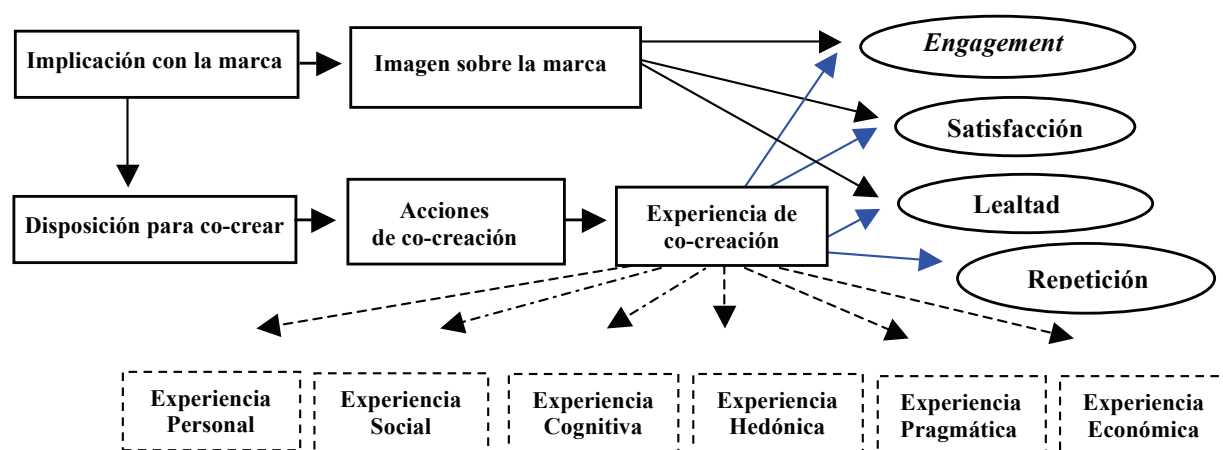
Implicación con la marca

Imagen sobre la marca

*Engagement*

Satisfacción

Lealtad

Repetición

Disposición para co-crear

Acciones de co-creación

Experiencia de co-creación

Experiencia Personal

Experiencia Social

Experiencia Cognitiva

Experiencia Hedónica

Experiencia Pragmática

Experiencia Económica